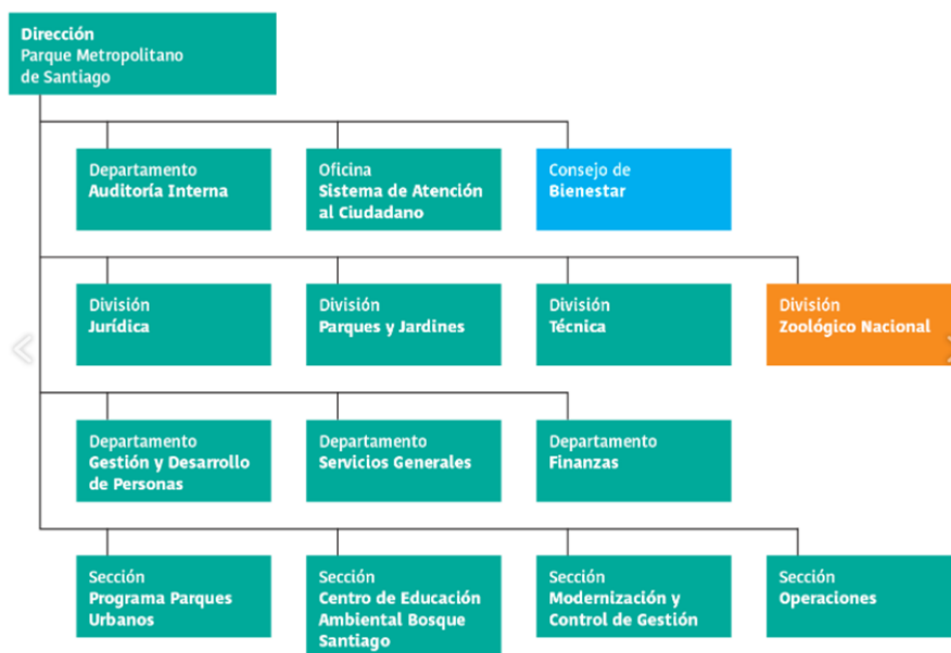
Dirección
Parque Metropolitano
de Santiago

Departamento
Auditoría Interna

Oficina
Sistema de Atención
al Ciudadano

Consejo de
Bienestar

División
Jurídica

División
Parques y Jardines

División
Técnica

División
Zoológico Nacional

Departamento
Gestión y Desarrollo
de Personas

Departamento
Servicios Generales

Departamento
Finanzas

Sección
Programa Parques
Urbanos

Sección
Centro de Educación
Ambiental Bosque
Santiago

Sección
Modernización y
Control de Gestión

Sección
Operaciones